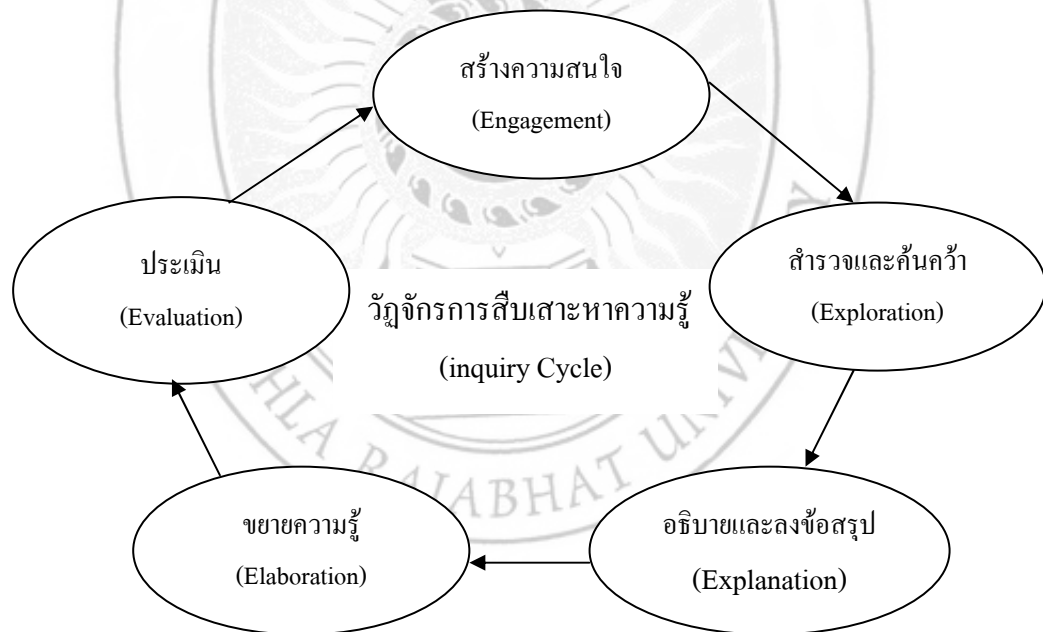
สร้างความสนใจ
(Engagement)

สำรวจและค้นคว้า
(Exploration)

อธิบายและลงข้อสรุป
(Explanation)

ขยายความรู้
(Elaboration)

ประเมิน
(Evaluation)

วัฏจักรการสืบเสาะหาความรู้
(inquiry Cycle)

HLA RAJABHAT UNIV